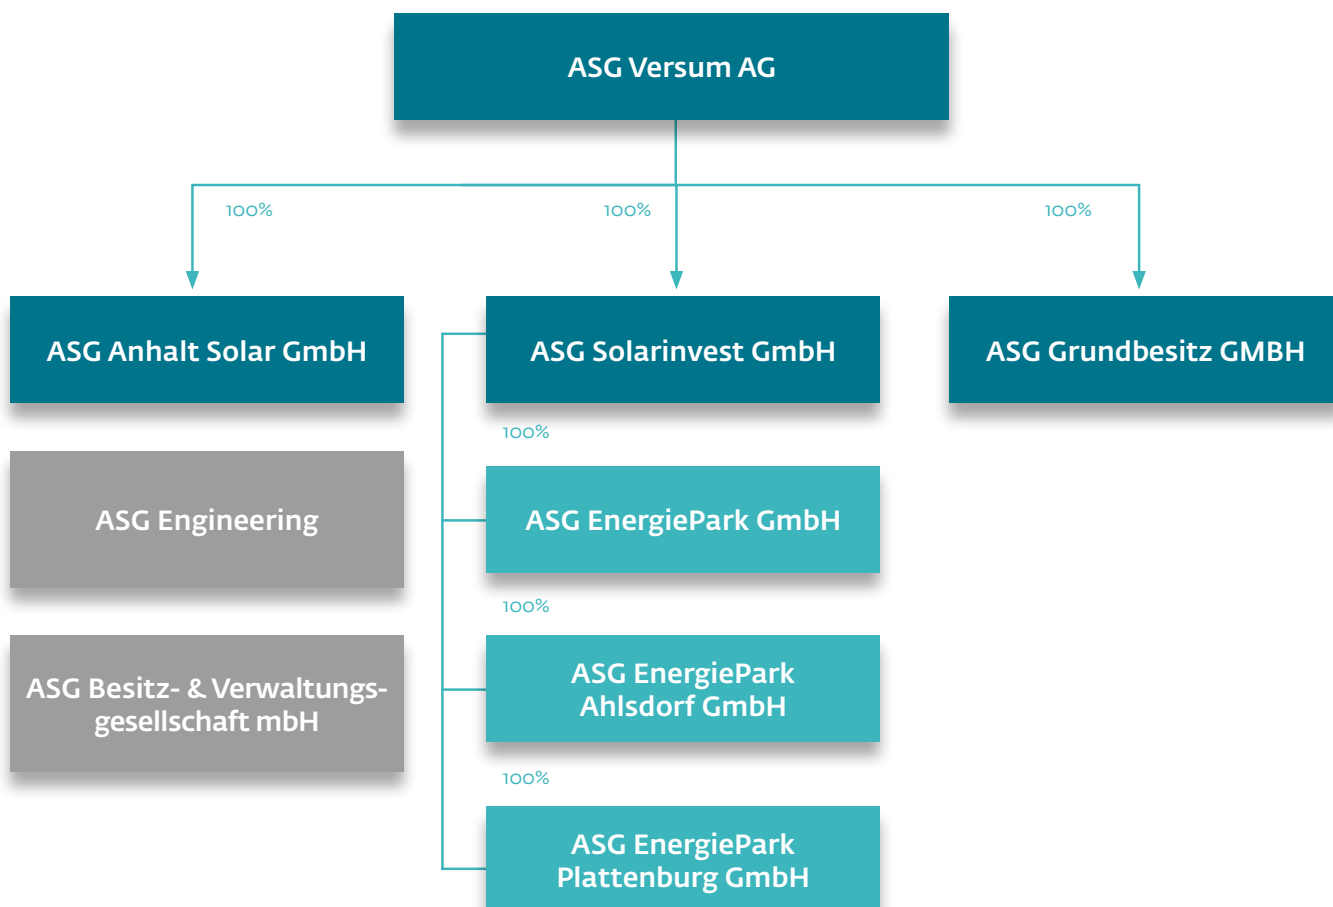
ASG Versum AG

100%

100%

100%

ASG Anhalt Solar GmbH

ASG Solarinvest GmbH

ASG Grundbesitz GMBH

ASG Engineering

ASG Besitz- & Verwaltungsgesellschaft mbH

100%

ASG EnergiePark GmbH

100%

ASG EnergiePark Ahlsdorf GmbH

100%

ASG EnergiePark Plattenburg GmbH